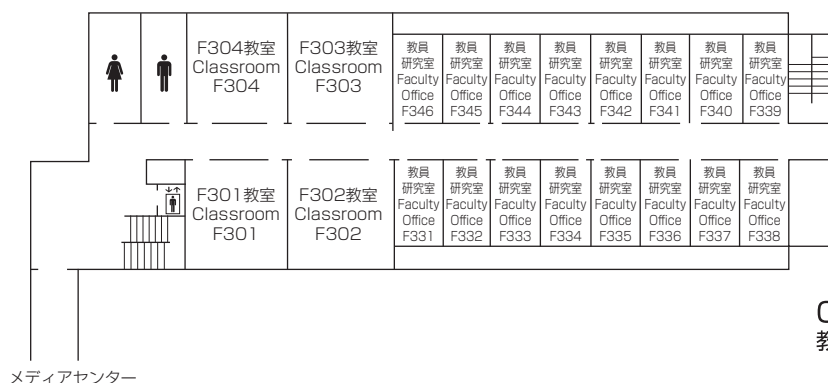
F304教室
Classroom
F304

F303教室
Classroom
F303

教員
研究室
Faculty
Office
F346

教員
研究室
Faculty
Office
F345

教員
研究室
Faculty
Office
F344

教員
研究室
Faculty
Office
F343

教員
研究室
Faculty
Office
F342

教員
研究室
Faculty
Office
F341

教員
研究室
Faculty
Office
F340

教員
研究室
Faculty
Office
F339

F301教室
Classroom
F301

F302教室
Classroom
F302

教員
研究室
Faculty
Office
F331

教員
研究室
Faculty
Office
F332

教員
研究室
Faculty
Office
F333

教員
研究室
Faculty
Office
F334

教員
研究室
Faculty
Office
F335

教員
研究室
Faculty
Office
F336

教員
研究室
Faculty
Office
F337

教員
研究室
Faculty
Office
F338

C
教

メディアセンター